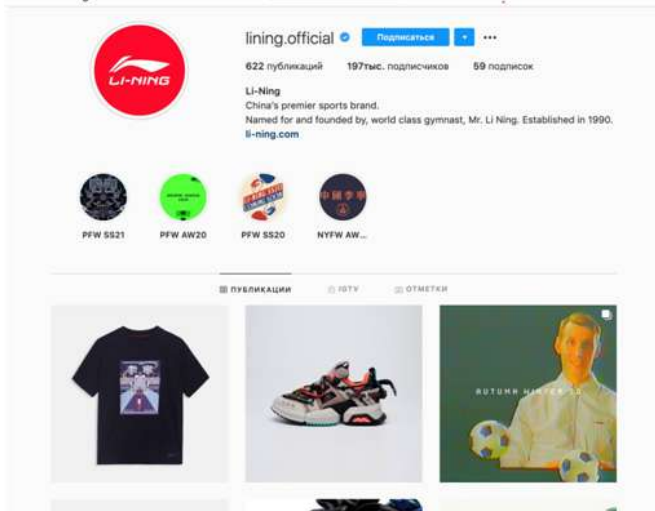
LI-NING

lining.official Подписаться ▾ ···

622 публикаций 197тыс. подписчиков 59 подписок

Li-Ning
China's premier sports brand.
Named for and founded by, world class gymnast, Mr. Li Ning. Established in 1990.
li-ning.com

PFW SS21 PFW AW20 PFW SS20 NYFW AW...

ПУБЛИКАЦИИ IGTV ОТМЕТКИ

AUTUMN WINTER 20